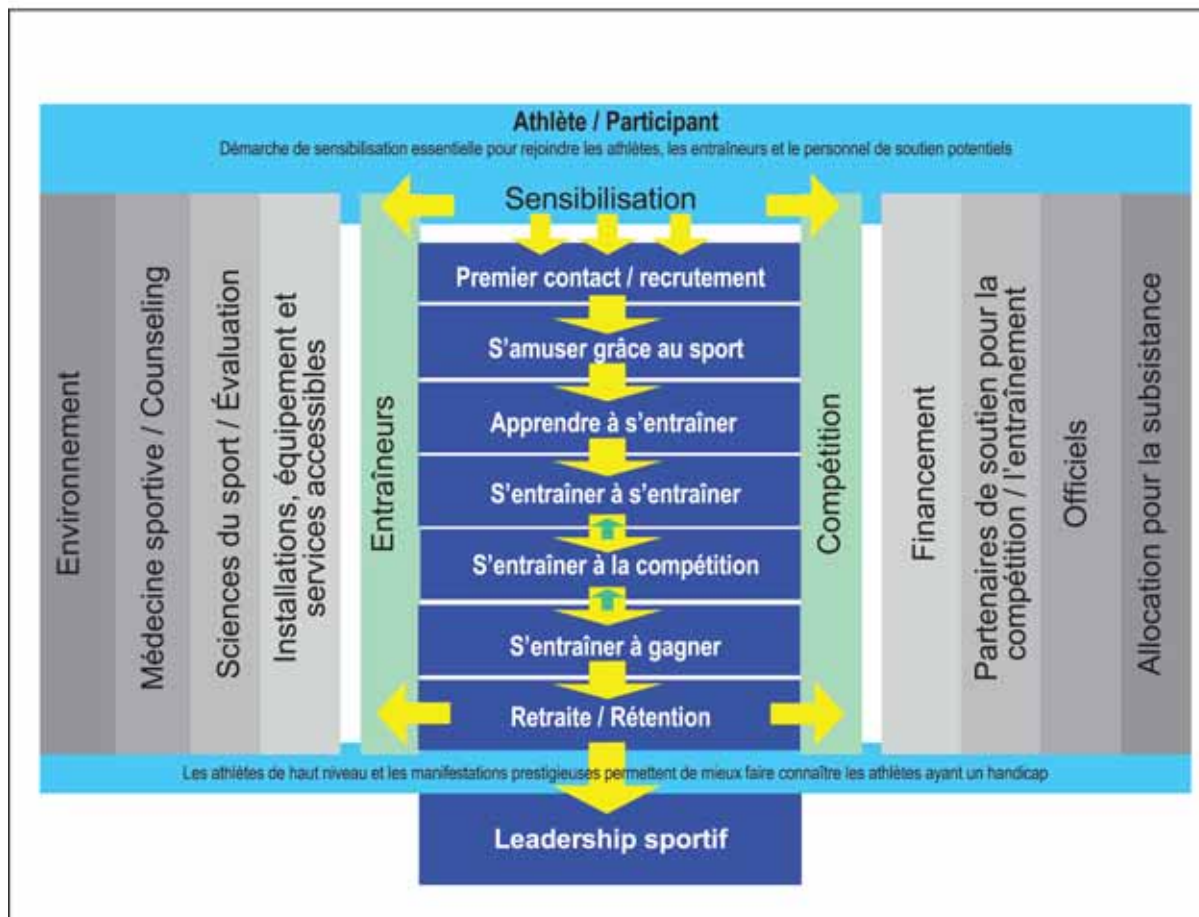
Athlète / Participant
Démarche de sensibilisation essentielle pour rejoindre les athlètes, les entraîneurs et le personnel de soutien potentiels

Sensibilisation

Environnement

Médecine sportive / Counseling

Sciences du sport / Évaluation

Installations, équipement et services accessibles

Entraîneurs

Premier contact / recrutement

S'amuser grâce au sport

Apprendre à s'entraîner

S'entraîner à s'entraîner

S'entraîner à la compétition

S'entraîner à gagner

Retraite / Rétention

Compétition

Financement

Partenaires de soutien pour la compétition / l'entraînement

Officiels

Allocation pour la subsistance

Les athlètes de haut niveau et les manifestations prestigieuses permettent de mieux faire connaître les athlètes ayant un handicap

Leadership sportif